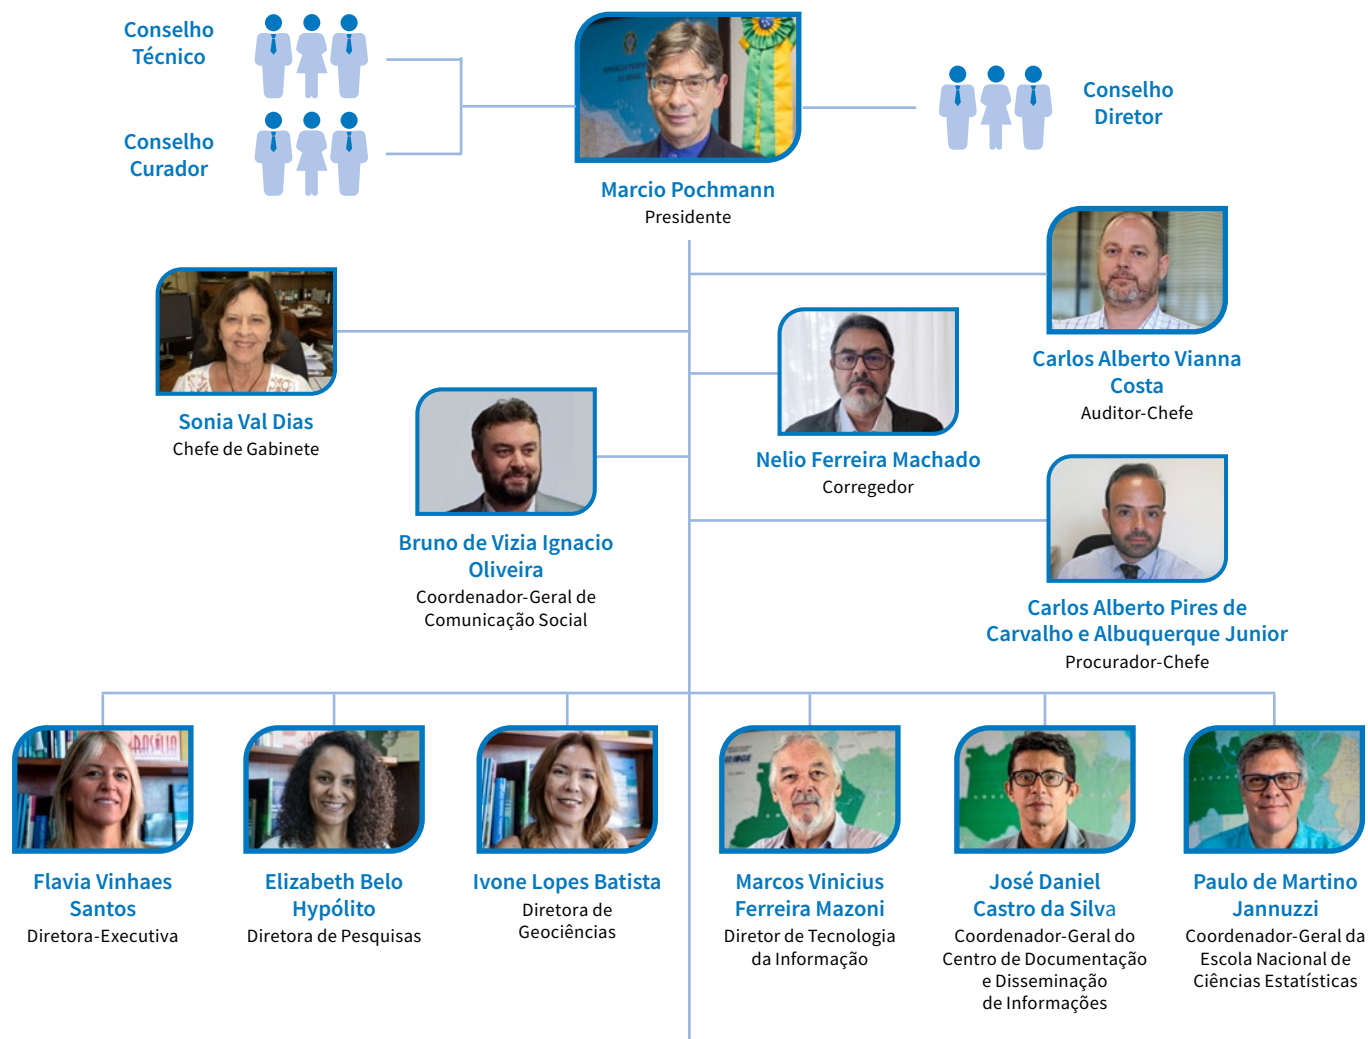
Conselho Técnico

Conselho Curador

Marcio Pochmann
Presidente

Conselho Diretor

Sonia Val Dias
Chefe de Gabinete

Carlos Alberto Vianna Costa
Auditor-Chefe

Nelio Ferreira Machado
Corregedor

Bruno de Vizia Ignacio Oliveira
Coordenador-Geral de Comunicação Social

Carlos Alberto Pires de Carvalho e Albuquerque Junior
Procurador-Chefe

Flavia Vinhaes Santos
Diretora-Executiva

Elizabeth Belo Hypólito
Diretora de Pesquisas

Ivone Lopes Batista
Diretora de Geociências

Marcos Vinicius Ferreira Mazoni
Diretor de Tecnologia da Informação

José Daniel Castro da Silva
Coordenador-Geral do Centro de Documentação e Disseminação de Informações

Paulo de Martino Jannuzzi
Coordenador-Geral da Escola Nacional de Ciências Estatísticas